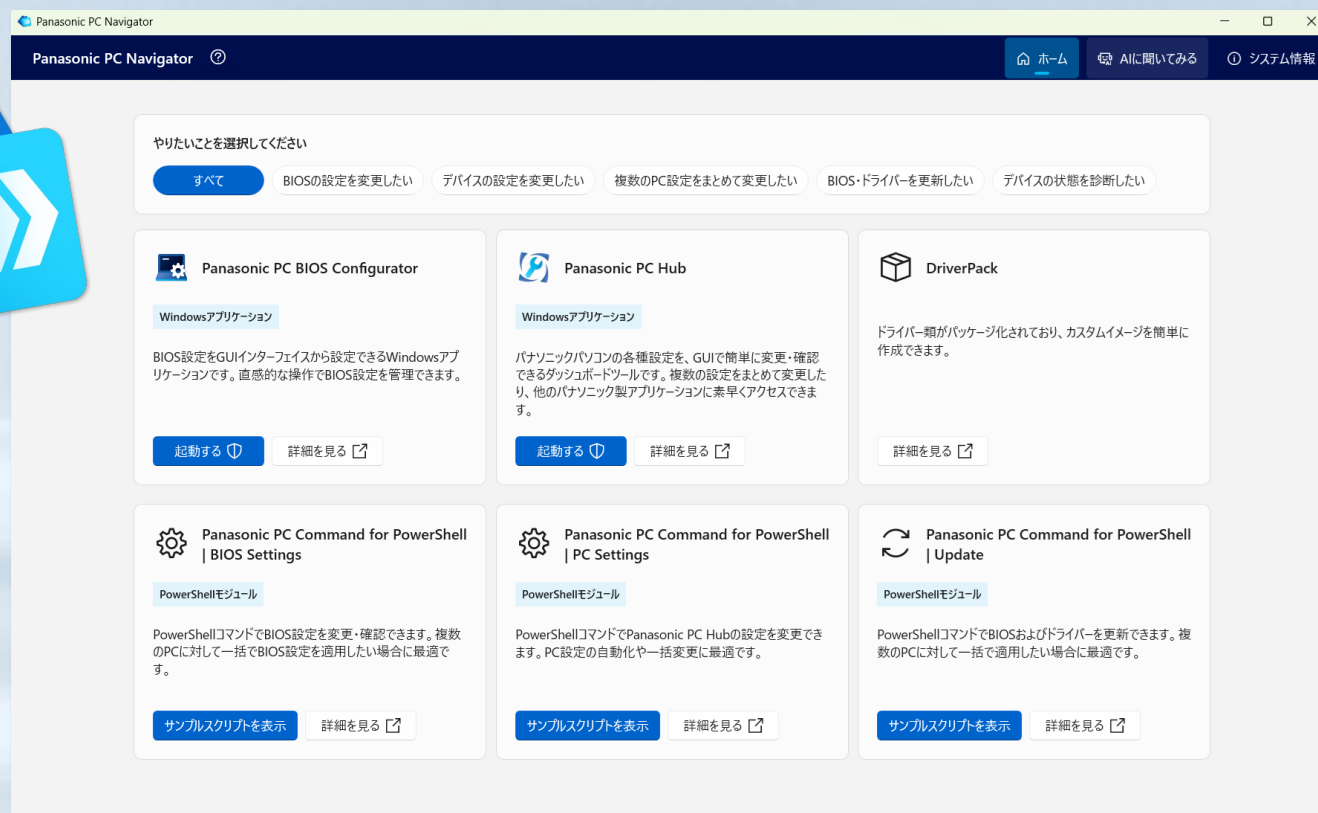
Panasonic PC Navigator

Panasonic PC Navigator ⓘ

ホーム　AIに聞いてみる　システム情報

やりたいことを選択してください

すべて　BIOSの設定を変更したい　デバイスの設定を変更したい　複数のPC設定をまとめて変更したい　BIOS・ドライバーを更新したい　デバイスの状態を診断したい

Panasonic PC BIOS Configurator

Windowsアプリケーション

BIOS設定をGUIインターフェイスから設定できるWindowsアプリケーションです。直感的な操作でBIOS設定を管理できます。

起動する　詳細を見る

Panasonic PC Hub

Windowsアプリケーション

パナソニックパソコンの各種設定を、GUIで簡単に変更・確認できるダッシュボードツールです。複数の設定をまとめて変更したり、他のパナソニック製アプリケーションに素早くアクセスできます。

起動する　詳細を見る

DriverPack

ドライバー類がパッケージ化されており、カスタムイメージを簡単に作成できます。

詳細を見る

Panasonic PC Command for PowerShell | BIOS Settings

PowerShellモジュール

PowerShellコマンドでBIOS設定を変更・確認できます。複数のPCに対して一括でBIOS設定を適用したい場合に最適です。

サンプルスクリプトを表示　詳細を見る

Panasonic PC Command for PowerShell | PC Settings

PowerShellモジュール

PowerShellコマンドでPanasonic PC Hubの設定を変更できます。PC設定の自動化や一括変更に最適です。

サンプルスクリプトを表示　詳細を見る

Panasonic PC Command for PowerShell | Update

PowerShellモジュール

PowerShellコマンドでBIOSおよびドライバーを更新できます。複数のPCに対して一括で適用したい場合に最適です。

サンプルスクリプトを表示　詳細を見る